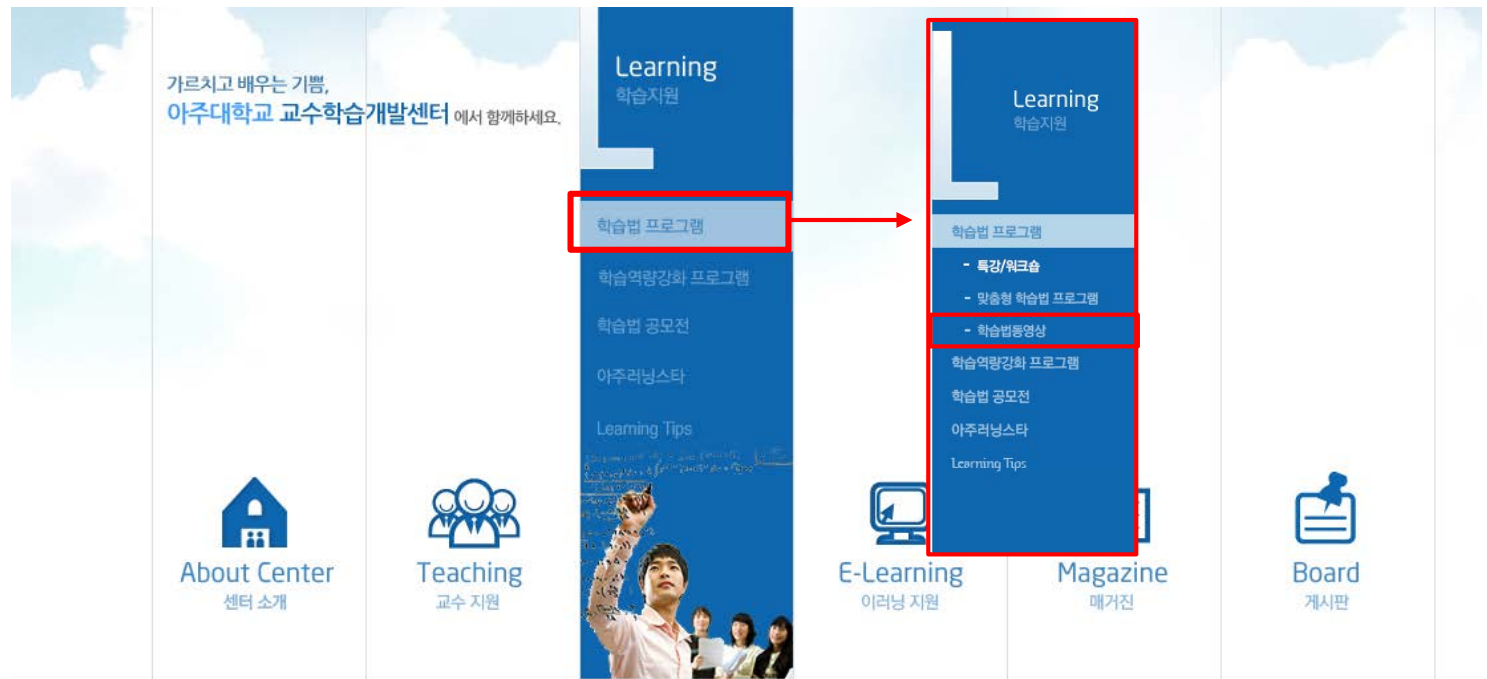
가르치고 배우는 기쁨,
아주대학교 교수학습개발센터 에서 함께하세요.

Learning
학습지원

학습법 프로그램

학습역량강화 프로그램

학습법 공모전

아주러닝스타

Learning Tips

Learning
학습지원

학습법 프로그램

- 특강/워크숍

- 맞춤형 학습법 프로그램

- 학습법동영상

학습역량강화 프로그램

학습법 공모전

아주러닝스타

Learning Tips

About Center
센터 소개

Teaching
교수 지원

E-Learning
이러닝 지원

Magazine
매거진

Board
게시판